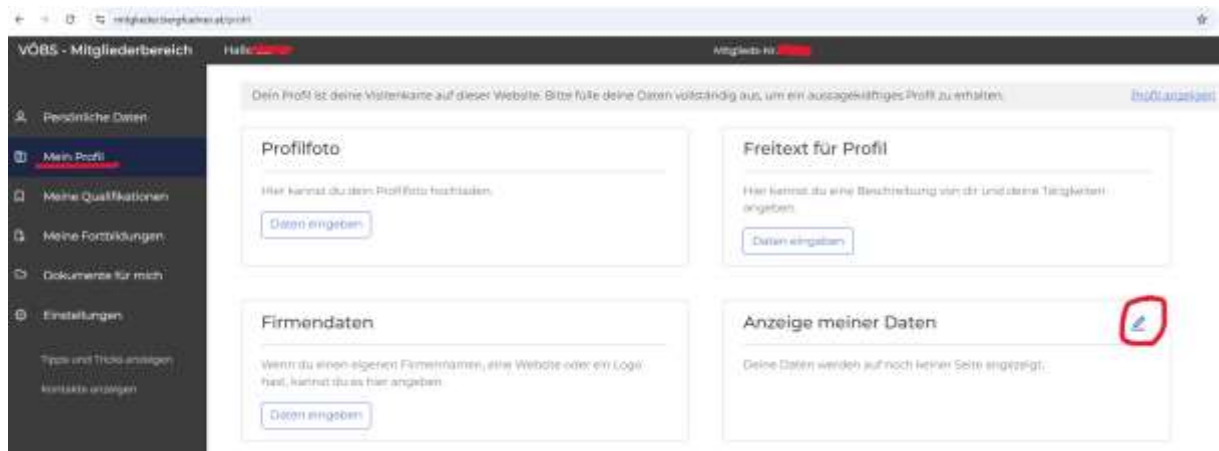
mitglieder.bergfuehrer.at/profil

VÖBS - Mitgliederbereich

Hallo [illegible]

Mitglieds-Nr. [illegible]

Persönliche Daten

Mein Profil

Meine Qualifikationen

Meine Fortbildungen

Dokumente für mich

Einstellungen

Tipps und Tricks anzeigen

Kontakte anzeigen

Dein Profil ist deine Visitenkarte auf dieser Website. Bitte fülle deine Daten vollständig aus, um ein aussagekräftiges Profil zu erhalten.

Profil anzeigen

Profilfoto

Hier kannst du dein Profilfoto hochladen.

Daten eingeben

Freitext für Profil

Hier kannst du eine Beschreibung von dir und deine Tätigkeiten angeben.

Daten eingeben

Firmendaten

Wenn du einen eigenen Firmennamen, eine Website oder ein Logo hast, kannst du es hier angeben.

Daten eingeben

Anzeige meiner Daten

Deine Daten werden auf noch keiner Seite angezeigt.